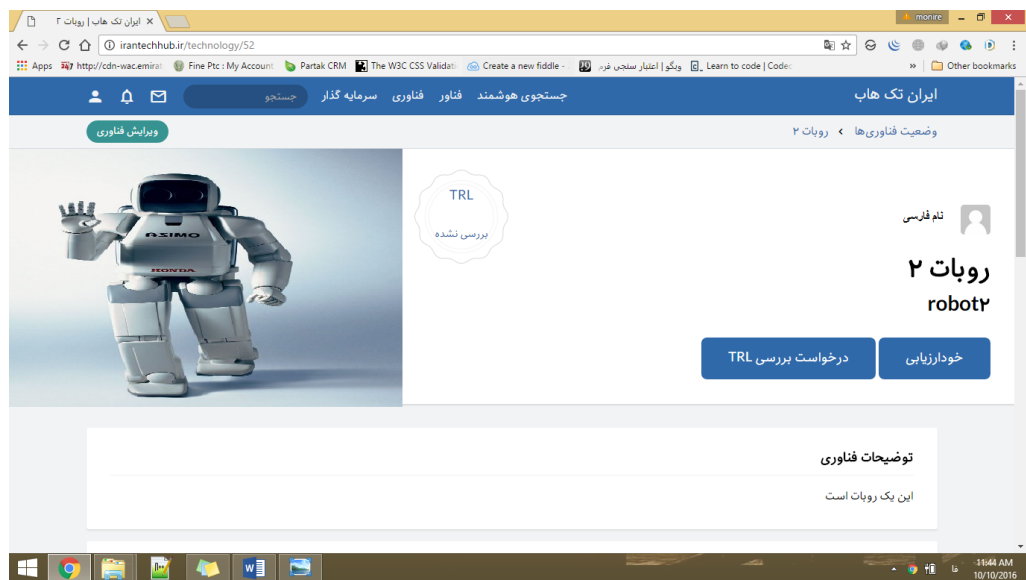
ایران تک هاب | روبات ۲ ×

monire

irantechhub.ir/technology/52

Apps http://cdn-wac.emirat Fine Ptc : My Account Partak CRM The W3C CSS Validati Create a new fiddle - ویگو | اعتبار سنجی فرم Learn to code | Codec » Other bookmarks

ایران تک هاب

جستجوی هوشمند فناور فناوری سرمایه گذار جستجو

وضعیت فناوری‌ها › روبات ۲

ویرایش فناوری

TRL
بررسی نشده

نام فارسی

روبات ۲

robot۲

خودارزیابی

درخواست بررسی TRL

ASIMO
HONDA

توضیحات فناوری

این یک روبات است

فا 11:44 AM 10/10/2016